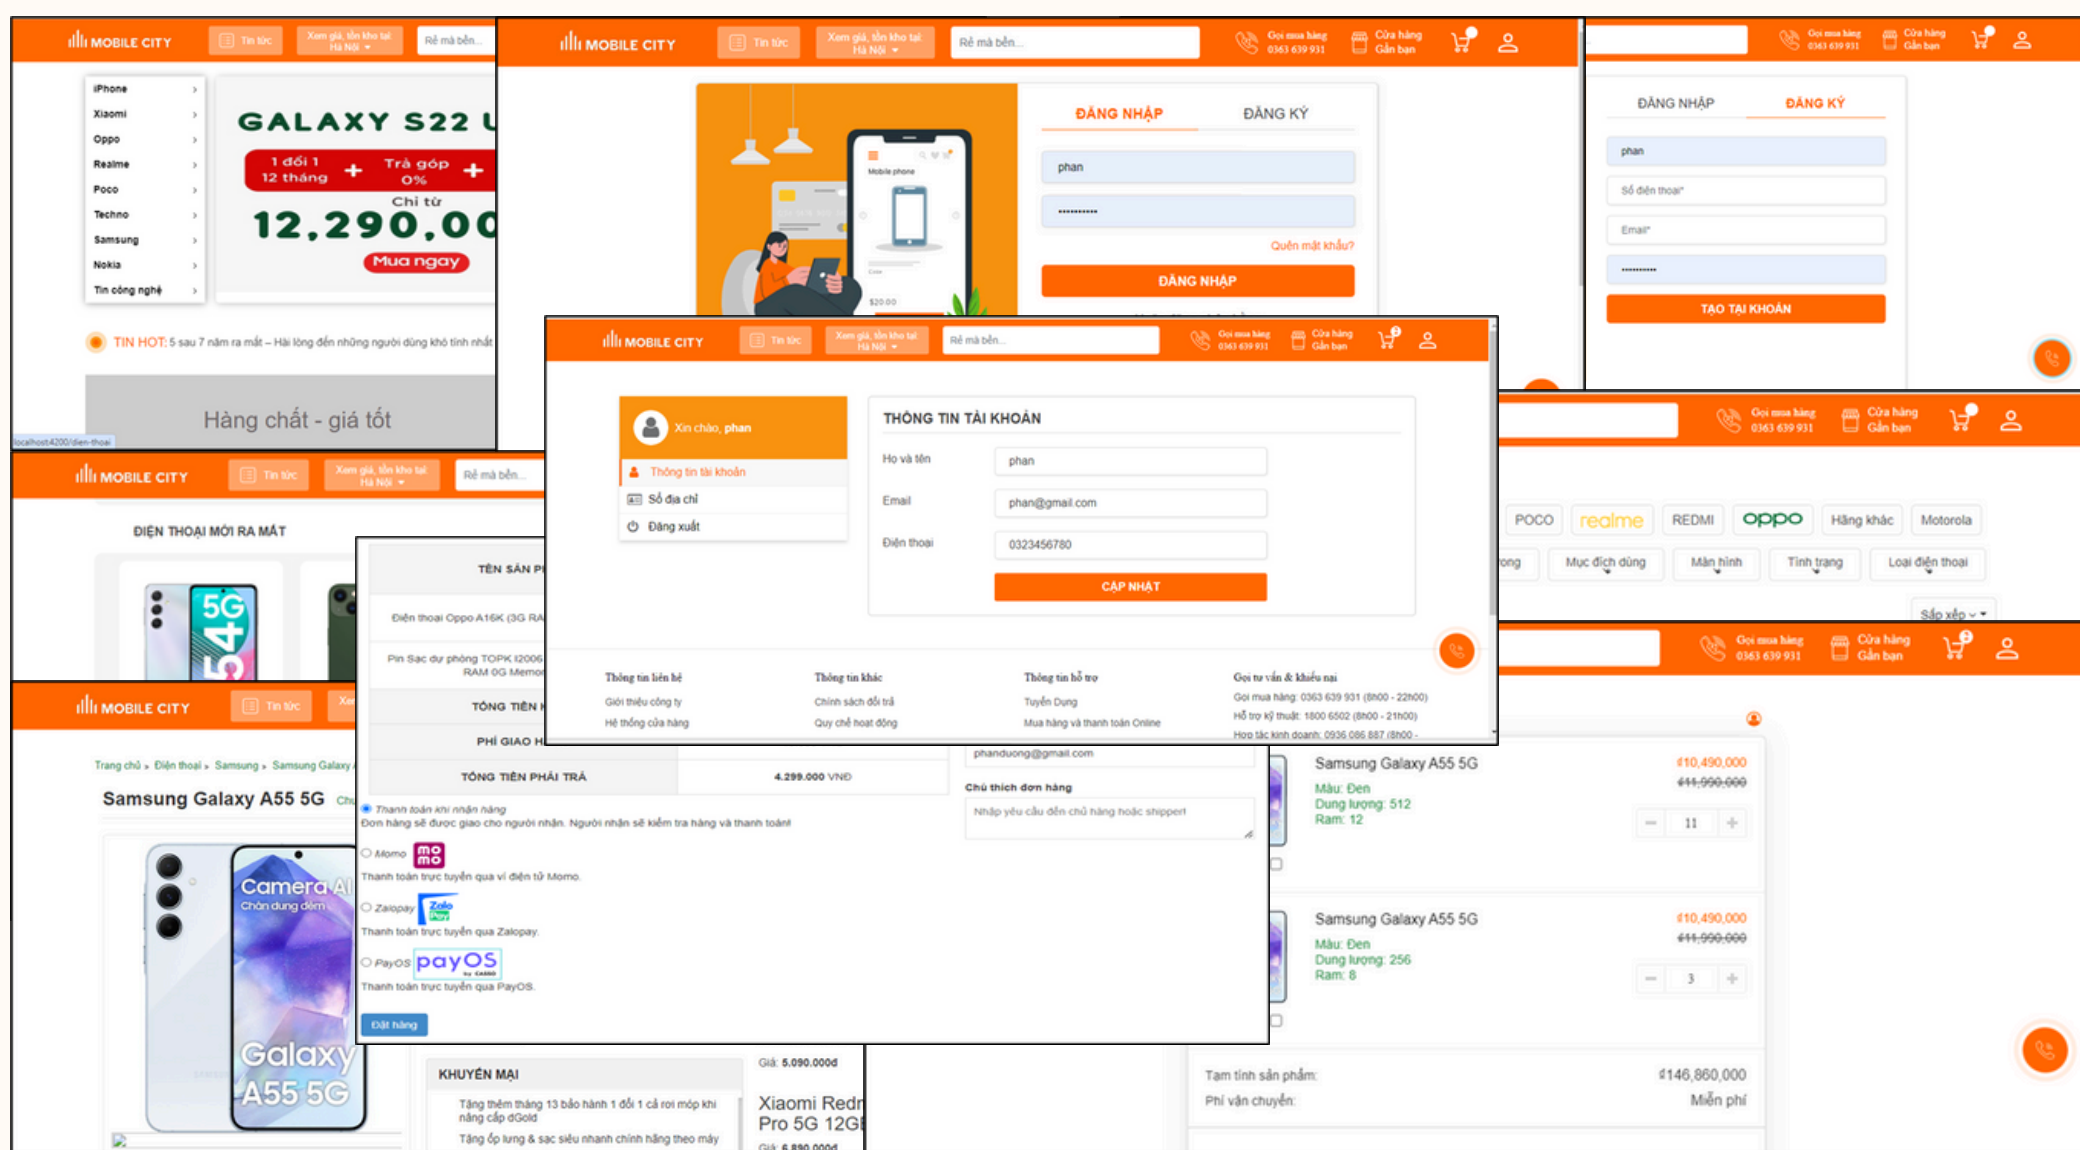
MOBILE CITY
Tin tức
Xem giá, tồn kho tại Hà Nội
Rẻ mà bền...

iPhone
Xiaomi
Oppo
Realme
Poco
Techno
Samsung
Nokia
Tin công nghệ

GALAXY S22 U
1 đổi 1 12 tháng + Trả góp 0% +
Chỉ từ
12.290.00
Mua ngay

TIN HOT: 5 sau 7 năm ra mắt – Hải lòng đến những người dùng khó tính nhất

Hàng chất - giá tốt

localhost:4200/dien-thoai

MOBILE CITY
Tin tức
Xem giá, tồn kho tại Hà Nội
Rẻ mà bền...
Gọi mua hàng 0363 639 931
Cửa hàng Gần bạn

Mobile phone
$20.00

ĐĂNG NHẬP
ĐĂNG KÝ
phan
••••••••••
Quên mật khẩu?
ĐĂNG NHẬP

Gọi mua hàng 0363 639 931
Cửa hàng Gần bạn
ĐĂNG NHẬP
ĐĂNG KÝ
phan
Số điện thoại*
Email*
••••••••••
TẠO TÀI KHOẢN

MOBILE CITY
Tin tức
Xem giá, tồn kho tại Hà Nội
Rẻ mà bền...
Gọi mua hàng 0363 639 931
Cửa hàng Gần bạn

Xin chào, phan
Thông tin tài khoản
Sổ địa chỉ
Đăng xuất

THÔNG TIN TÀI KHOẢN
Họ và tên
phan
Email
phan@gmail.com
Điện thoại
0323456780
CẬP NHẬT

Thông tin liên hệ
Giới thiệu công ty
Hệ thống cửa hàng
Thông tin khác
Chính sách đổi trả
Quy chế hoạt động
Thông tin hỗ trợ
Tuyển Dụng
Mua hàng và thanh toán Online
Gọi tư vấn & khiếu nại
Gọi mua hàng: 0363 639 931 (8h00 - 22h00)
Hỗ trợ kỹ thuật: 1800 6502 (8h00 - 21h00)
Hợp tác kinh doanh: 0936.086.887 (8h00 -

Gọi mua hàng 0363 639 931
Cửa hàng Gần bạn
POCO
realme
REDMI
oppo
Hãng khác
Motorola
Mục đích dùng
Màn hình
Tình trạng
Loại điện thoại
Sắp xếp

MOBILE CITY
Tin tức
Xem giá, tồn kho tại Hà Nội
Rẻ mà bền...
ĐIỆN THOẠI MỚI RA MẮT

TÊN SẢN PH
Điện thoại Oppo A16K (3G RA
Pin Sạc dự phòng TOPK I2006 RAM 0G Memor
TỔNG TIỀN
PHÍ GIAO H
TỔNG TIỀN PHẢI TRẢ
4.299.000 VNĐ
Thanh toán khi nhận hàng
Đơn hàng sẽ được giao cho người nhận. Người nhận sẽ kiểm tra hàng và thanh toán
Momo
Thanh toán trực tuyến qua ví điện tử Momo.
Zalopay
Thanh toán trực tuyến qua Zalopay.
PayOS payOS
Thanh toán trực tuyến qua PayOS.
Đặt hàng
phanduong@gmail.com
Chú thích đơn hàng
Nhập yêu cầu đến chủ hàng hoặc shipper!

MOBILE CITY
Tin tức
Trang chủ » Điện thoại » Samsung » Samsung Galaxy
Samsung Galaxy A55 5G
Camera AI
Chân dung đêm
Galaxy A55 5G
KHUYẾN MẠI
Tặng thêm tháng 13 bảo hành 1 đổi 1 cả rơi móp khi nâng cấp dGold
Tặng ốp lưng & sạc siêu nhanh chính hãng theo máy
Giá: 5.090.000đ
Xiaomi Redr Pro 5G 12G
Giá: 6.890.000đ

Gọi mua hàng 0363 639 931
Cửa hàng Gần bạn
Samsung Galaxy A55 5G
₫10,490,000
₫11,990,000
Màu: Đen
Dung lượng: 512
Ram: 12
11
Samsung Galaxy A55 5G
₫10,490,000
₫11,990,000
Màu: Đen
Dung lượng: 256
Ram: 8
3
Tạm tính sản phẩm:
₫146,860,000
Phí vận chuyển:
Miễn phí